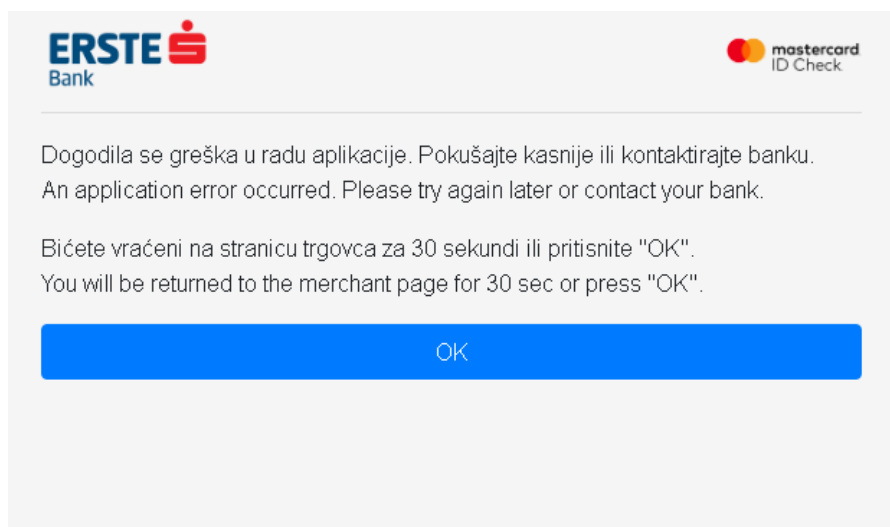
ERSTE Bank

mastercard ID Check

Dogodila se greška u radu aplikacije. Pokušajte kasnije ili kontaktirajte banku.
An application error occurred. Please try again later or contact your bank.

Bićete vraćeni na stranicu trgovca za 30 sekundi ili pritisnite "OK".
You will be returned to the merchant page for 30 sec or press "OK".

OK